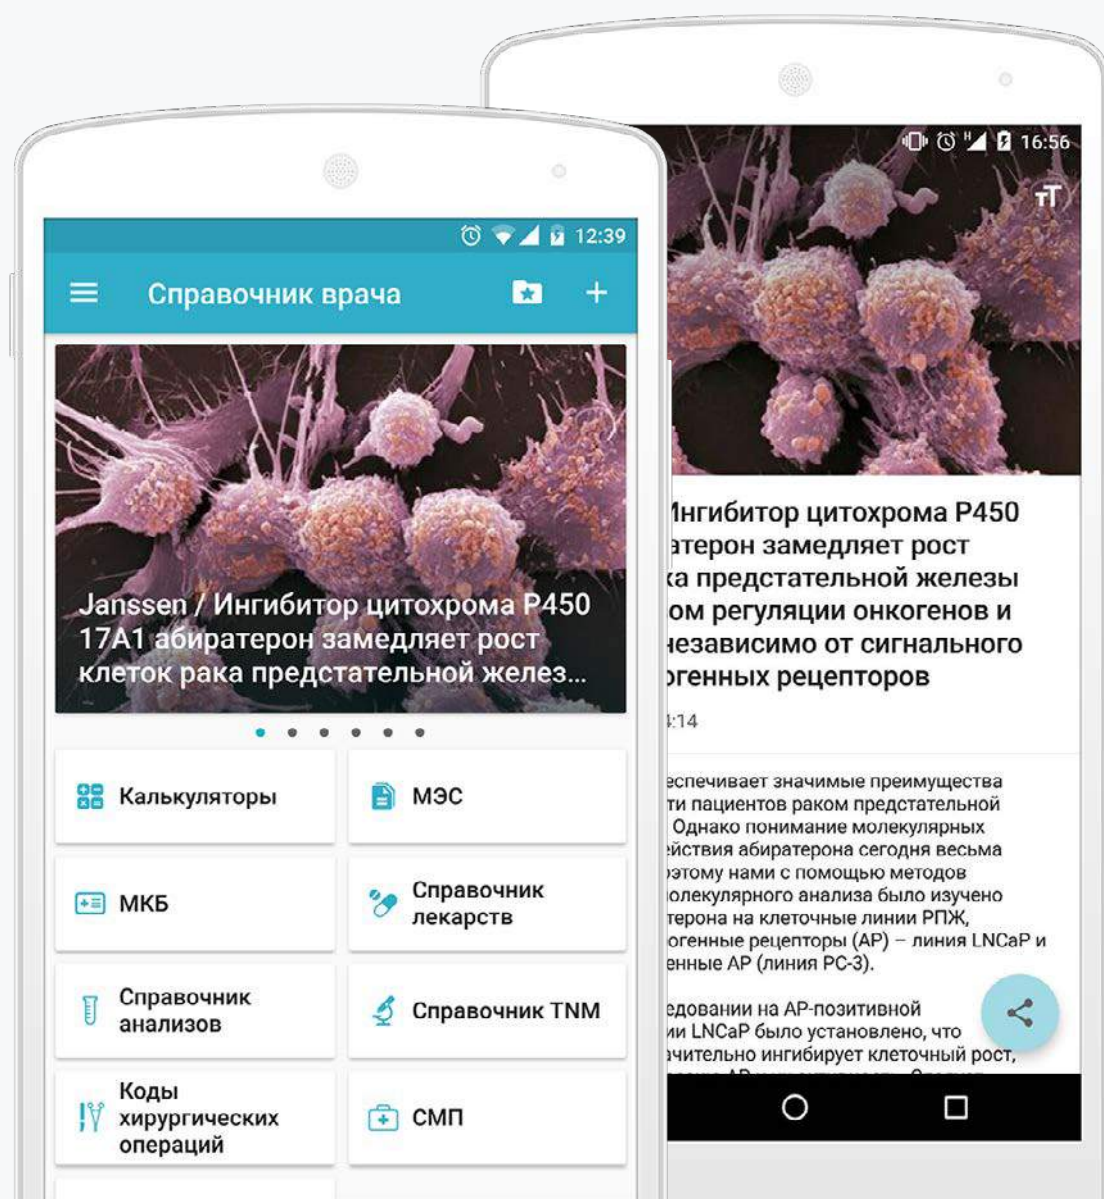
12:39

Справочник врача

Janssen / Ингибитор цитохрома P450 17A1 абиратерон замедляет рост клеток рака предстательной желез...

Калькуляторы

МЭС

МКБ

Справочник лекарств

Справочник анализов

Справочник TNM

Коды хирургических операций

СМП

16:56

тT

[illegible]нгибитор цитохрома P450 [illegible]атерон замедляет рост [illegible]ка предстательной железы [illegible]ом регуляции онкогенов и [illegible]независимо от сигнального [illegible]огенных рецепторов

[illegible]:14

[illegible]еспечивает значимые преимущества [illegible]ти пациентов раком предстательной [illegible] Однако понимание молекулярных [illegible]ействия абиратерона сегодня весьма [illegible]этому нами с помощью методов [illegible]олекулярного анализа было изучено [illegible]терона на клеточные линии РПЖ, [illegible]огенные рецепторы (АР) – линия LNCaP и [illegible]енные АР (линия PC-3).

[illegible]едовании на АР-позитивной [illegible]ии LNCaP было установлено, что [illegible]ачительно ингибирует клеточный рост, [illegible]